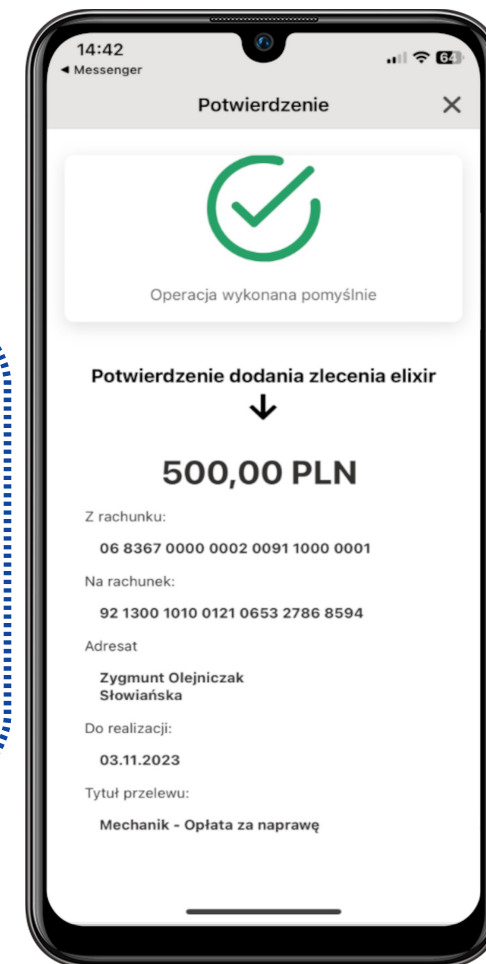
14:42
◀ Messenger
64

Potwierdzenie ✕

Operacja wykonana pomyślnie

Potwierdzenie dodania zlecenia elixir
↓
500,00 PLN

Z rachunku:
06 8367 0000 0002 0091 1000 0001

Na rachunek:
92 1300 1010 0121 0653 2786 8594

Adresat
Zygmunt Olejniczak
Słowiańska

Do realizacji:
03.11.2023

Tytuł przelewu:
Mechanik - Opłata za naprawę